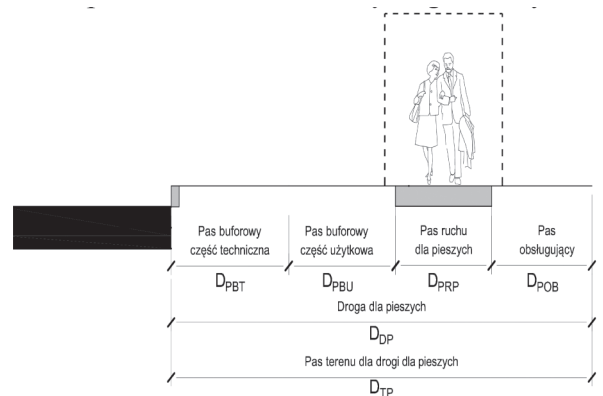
Pas buforowy część techniczna

Pas buforowy część użytkowa

Pas ruchu dla pieszych

Pas obsługujący

$D_{PBT}$

$D_{PBU}$

$D_{PRP}$

$D_{POB}$

Droga dla pieszych

$D_{DP}$

Pas terenu dla drogi dla pieszych

$D_{TP}$